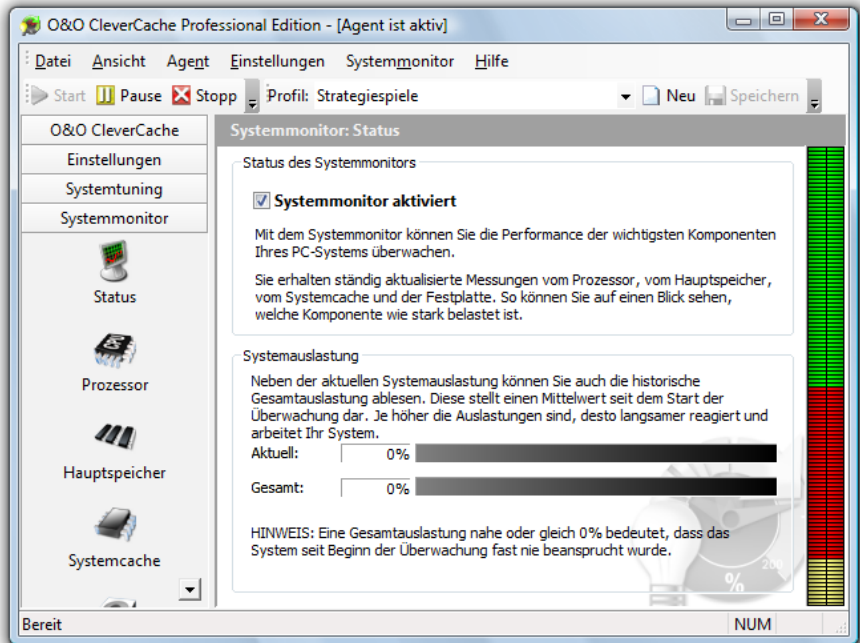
O&O CleverCache Professional Edition - [Agent ist aktiv]

Datei Ansicht Agent Einstellungen Systemmonitor Hilfe

Start Pause Stopp Profil: Strategiespiele Neu Speichern

O&O CleverCache
Einstellungen
Systemtuning
Systemmonitor

Status
Prozessor
Hauptspeicher
Systemcache

Systemmonitor: Status

Status des Systemmonitors

Systemmonitor aktiviert

Mit dem Systemmonitor können Sie die Performance der wichtigsten Komponenten Ihres PC-Systems überwachen.

Sie erhalten ständig aktualisierte Messungen vom Prozessor, vom Hauptspeicher, vom Systemcache und der Festplatte. So können Sie auf einen Blick sehen, welche Komponente wie stark belastet ist.

Systemauslastung

Neben der aktuellen Systemauslastung können Sie auch die historische Gesamtauslastung ablesen. Diese stellt einen Mittelwert seit dem Start der Überwachung dar. Je höher die Auslastungen sind, desto langsamer reagiert und arbeitet Ihr System.

Aktuell: 0%

Gesamt: 0%

HINWEIS: Eine Gesamtauslastung nahe oder gleich 0% bedeutet, dass das System seit Beginn der Überwachung fast nie beansprucht wurde.

%

Bereit NUM